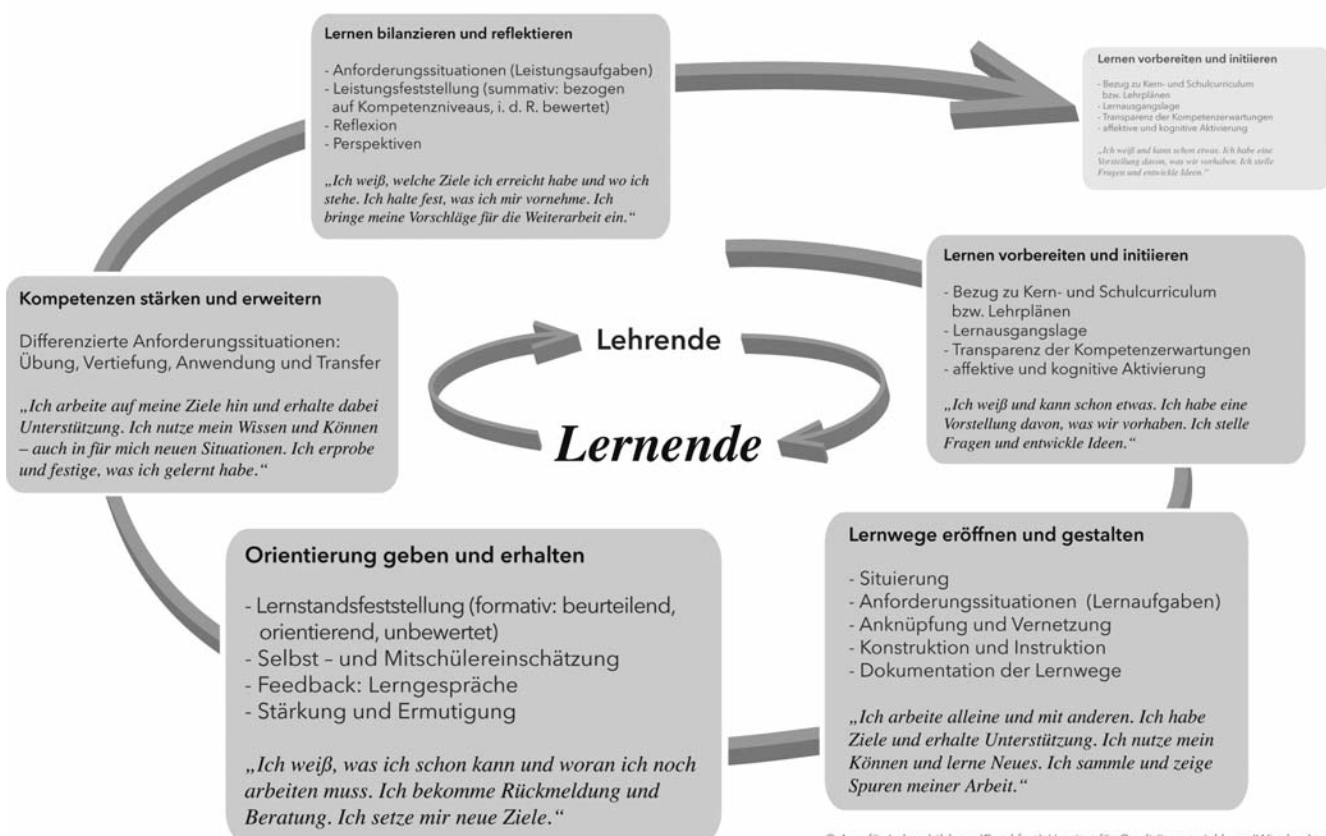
Lernen bilanzieren und reflektieren

- Anforderungssituationen (Leistungsaufgaben)
- Leistungsfeststellung (summativ: bezogen auf Kompetenzniveaus, i. d. R. bewertet)
- Reflexion
- Perspektiven

„Ich weiß, welche Ziele ich erreicht habe und wo ich stehe. Ich halte fest, was ich mir vornehme. Ich bringe meine Vorschläge für die Weiterarbeit ein.“

Lernen vorbereiten und initiieren

- Bezug zu Kern- und Schulcurriculum bzw. Lehrplänen
- Lernausgangslage
- Transparenz der Kompetenzerwartungen
- affektive und kognitive Aktivierung

„Ich weiß und kann schon etwas. Ich habe eine Vorstellung davon, was wir vorhaben. Ich stelle Fragen und entwickle Ideen.“

Kompetenzen stärken und erweitern

Differenzierte Anforderungssituationen: Übung, Vertiefung, Anwendung und Transfer

„Ich arbeite auf meine Ziele hin und erhalte dabei Unterstützung. Ich nutze mein Wissen und Können – auch in für mich neuen Situationen. Ich erprobe und festige, was ich gelernt habe.“

Lehrende

Lernende

Lernen vorbereiten und initiieren

- Bezug zu Kern- und Schulcurriculum bzw. Lehrplänen
- Lernausgangslage
- Transparenz der Kompetenzerwartungen
- affektive und kognitive Aktivierung

„Ich weiß und kann schon etwas. Ich habe eine Vorstellung davon, was wir vorhaben. Ich stelle Fragen und entwickle Ideen.“

Orientierung geben und erhalten

- Lernstandsfeststellung (formativ: beurteilend, orientierend, unbewertet)
- Selbst – und Mitschülereinschätzung
- Feedback: Lerngespräche
- Stärkung und Ermutigung

„Ich weiß, was ich schon kann und woran ich noch arbeiten muss. Ich bekomme Rückmeldung und Beratung. Ich setze mir neue Ziele.“

Lernwege eröffnen und gestalten

- Situierung
- Anforderungssituationen (Lernaufgaben)
- Anknüpfung und Vernetzung
- Konstruktion und Instruktion
- Dokumentation der Lernwege

„Ich arbeite alleine und mit anderen. Ich habe Ziele und erhalte Unterstützung. Ich nutze mein Können und lerne Neues. Ich sammle und zeige Spuren meiner Arbeit.“

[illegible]